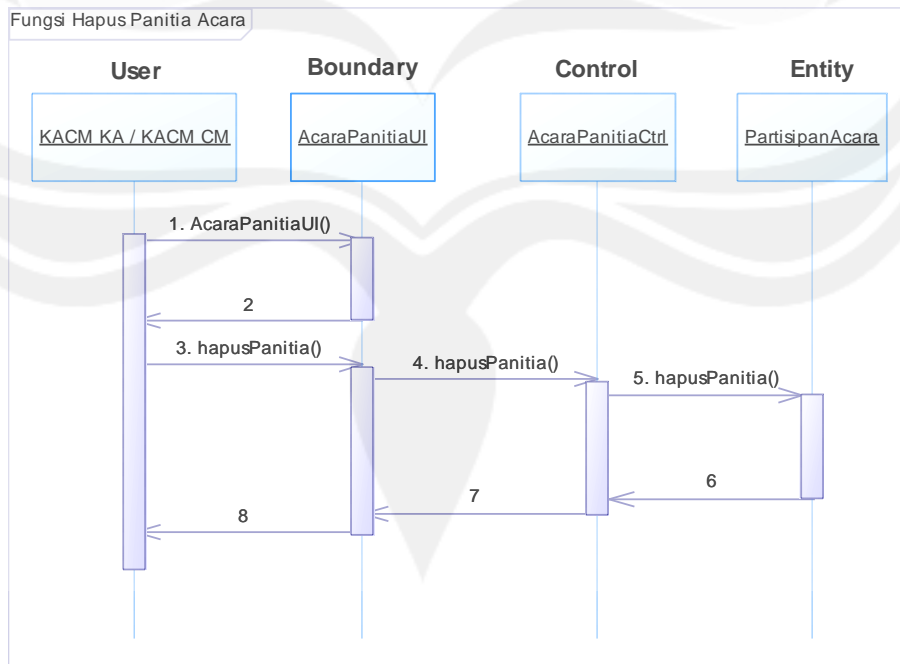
Fungsi Hapus Panitia Acara

User

Boundary

Control

Entity

KACM KA / KACM CM

AcaraPanitiaUI

AcaraPanitiaCtrl

PartisipanAcara

1. AcaraPanitiaUI()

2

3. hapusPanitia()

4. hapusPanitia()

5. hapusPanitia()

6

7

8